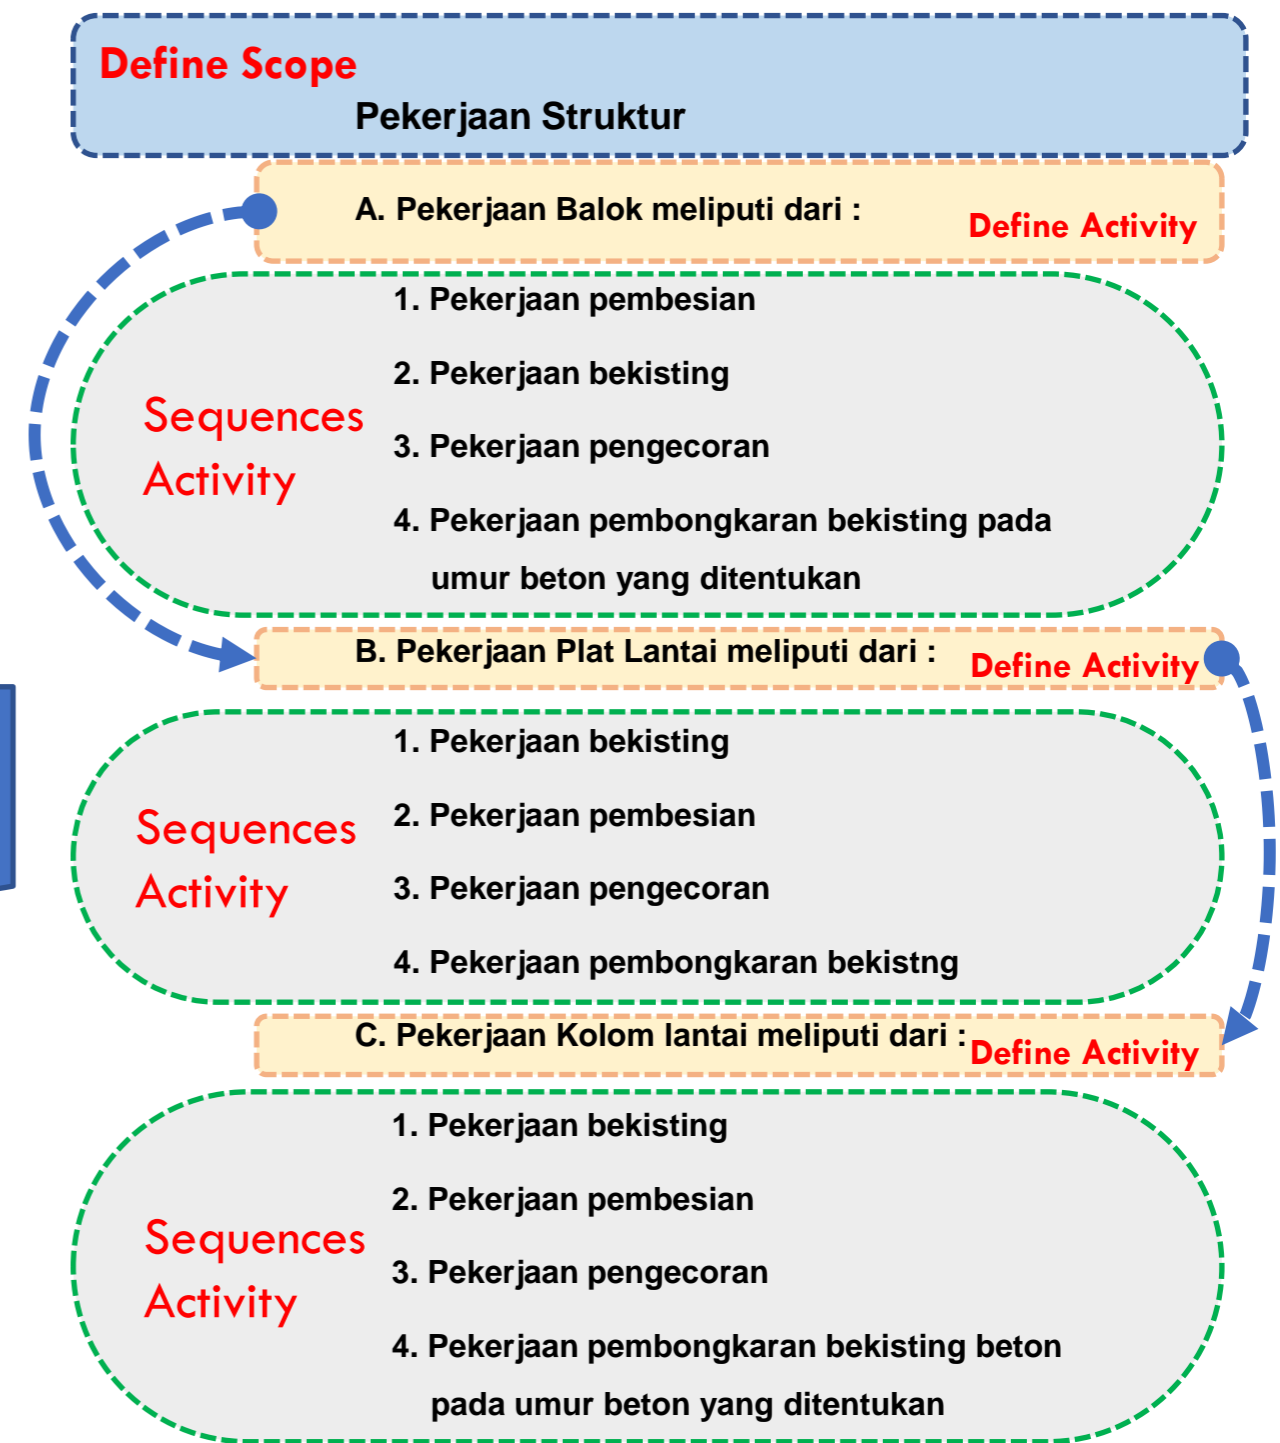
Define Scope

Pekerjaan Struktur

A. Pekerjaan Balok meliputi dari :

Define Activity

Sequences Activity

1. Pekerjaan pembesian

2. Pekerjaan bekisting

3. Pekerjaan pengecoran

4. Pekerjaan pembongkaran bekisting pada umur beton yang ditentukan

B. Pekerjaan Plat Lantai meliputi dari :

Define Activity

Sequences Activity

1. Pekerjaan bekisting

2. Pekerjaan pembesian

3. Pekerjaan pengecoran

4. Pekerjaan pembongkaran bekistng

C. Pekerjaan Kolom lantai meliputi dari :

Define Activity

Sequences Activity

1. Pekerjaan bekisting

2. Pekerjaan pembesian

3. Pekerjaan pengecoran

4. Pekerjaan pembongkaran bekisting beton pada umur beton yang ditentukan